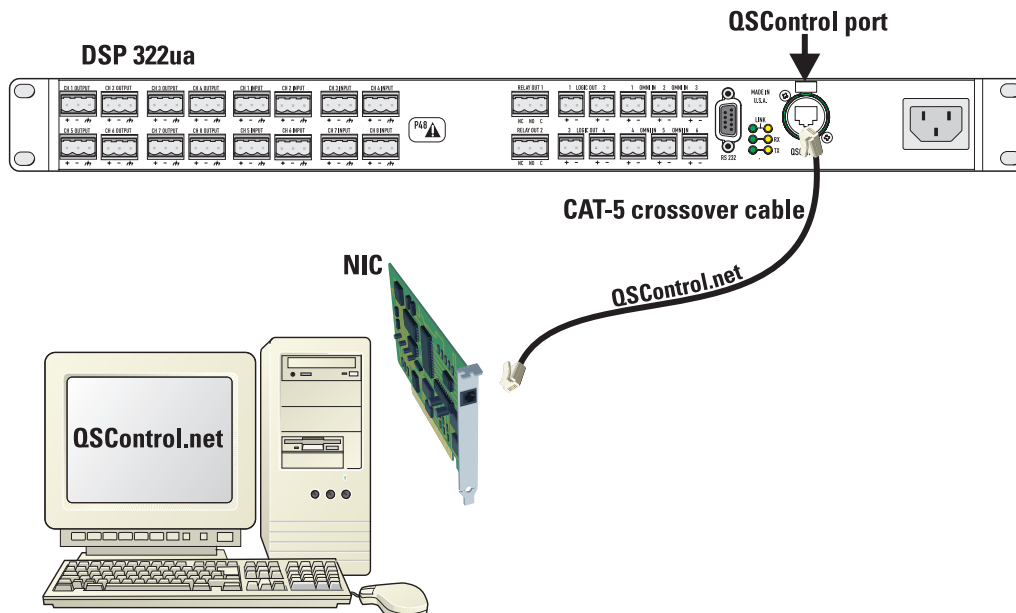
QSControl port

DSP 322ua

CH 1 OUTPUT CH 2 OUTPUT CH 3 OUTPUT CH 4 OUTPUT CH 1 INPUT CH 2 INPUT CH 3 INPUT CH 4 INPUT

CH 5 OUTPUT CH 6 OUTPUT CH 7 OUTPUT CH 8 OUTPUT CH 5 INPUT CH 6 INPUT CH 7 INPUT CH 8 INPUT

P48

RELAY OUT 1 1 LOGIC OUT 2 1 GMNDIN 2 GMNDIN 3

RELAY OUT 2 3 LOGIC OUT 4 4 GMNDIN 5 GMNDIN 6

NC NO C

RS 232

MADE IN U.S.A.

LINK RX TX

QSC

CAT-5 crossover cable

NIC

QSControl.net

QSControl.net